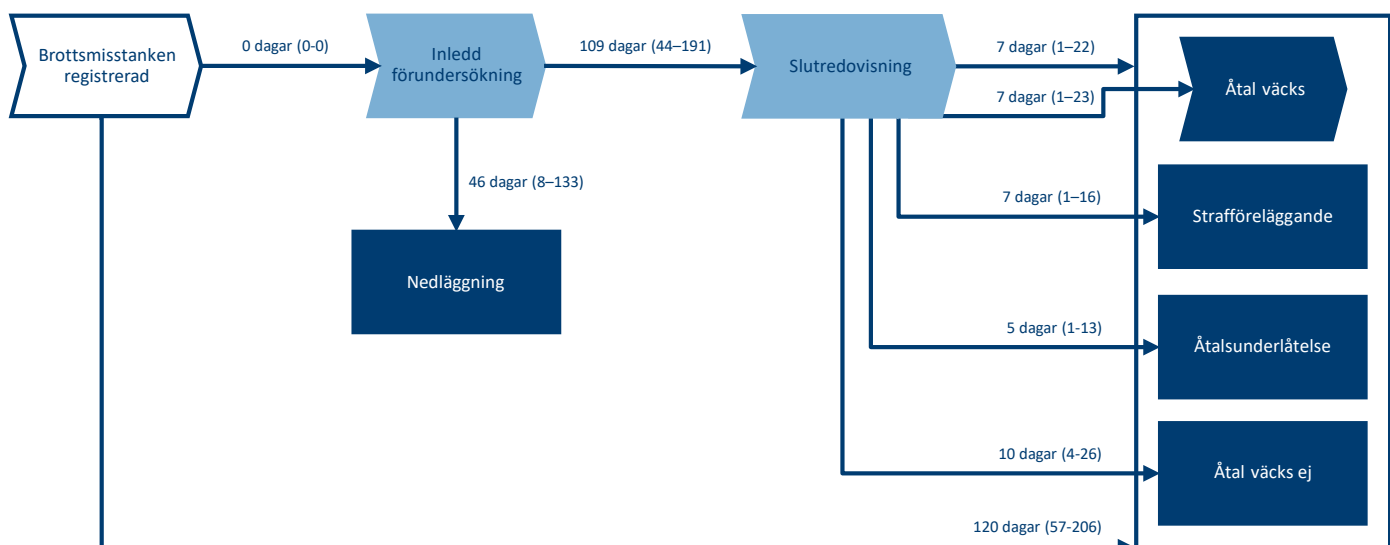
Brottsmisstanken registrerad

0 dagar (0-0)

Inledd förundersökning

109 dagar (44–191)

Slutredovisning

7 dagar (1–22)

7 dagar (1–23)

Åtal väcks

46 dagar (8–133)

Nedläggning

7 dagar (1–16)

Strafföreläggande

5 dagar (1-13)

Åtalsunderlåtelse

10 dagar (4-26)

Åtal väcks ej

120 dagar (57-206)